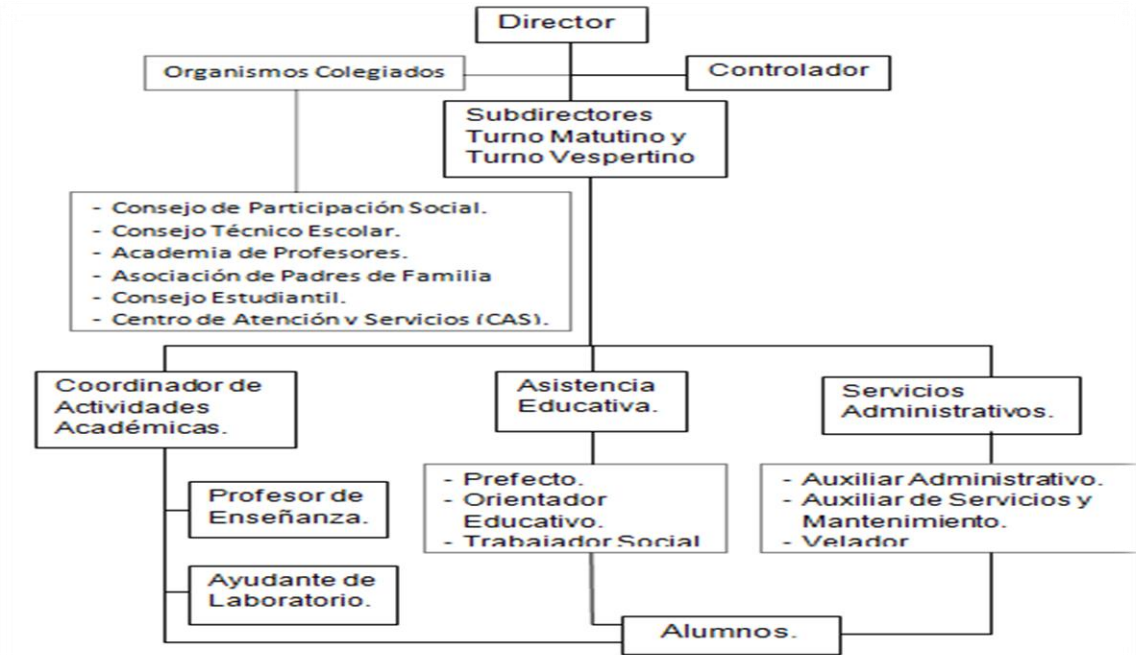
Director

Organismos Colegiados

Controlador

Subdirectores Turno Matutino y Turno Vespertino

- Consejo de Participación Social.
- Consejo Técnico Escolar.
- Academia de Profesores.
- Asociación de Padres de Familia
- Consejo Estudiantil.
- Centro de Atención y Servicios (CAS).

Coordinador de Actividades Académicas.

Asistencia Educativa.

Servicios Administrativos.

- Prefecto.
- Orientador Educativo.
- Trabajador Social

- Auxiliar Administrativo.
- Auxiliar de Servicios y Mantenimiento.
- Velador

Profesor de Enseñanza.

Ayudante de Laboratorio.

Alumnos.